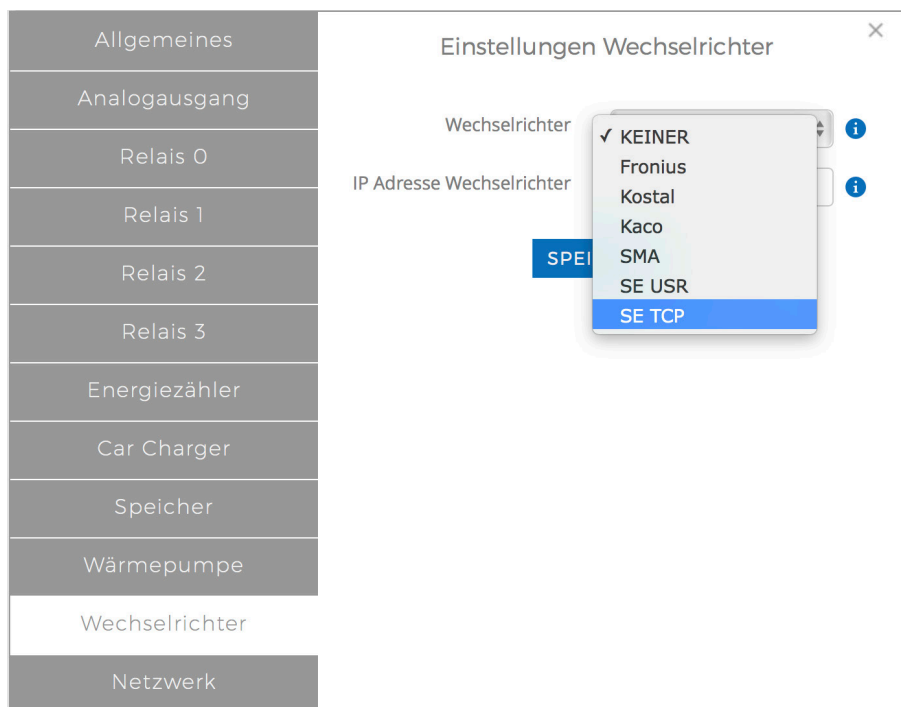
Allgemeines

Analogausgang

Relais 0

Relais 1

Relais 2

Relais 3

Energiezähler

Car Charger

Speicher

Wärmepumpe

Wechselrichter

Netzwerk

Einstellungen Wechselrichter

×

Wechselrichter

✓ KEINER
Fronius
Kostal
Kaco
SMA
SE USR
SE TCP

IP Adresse Wechselrichter

SPEI